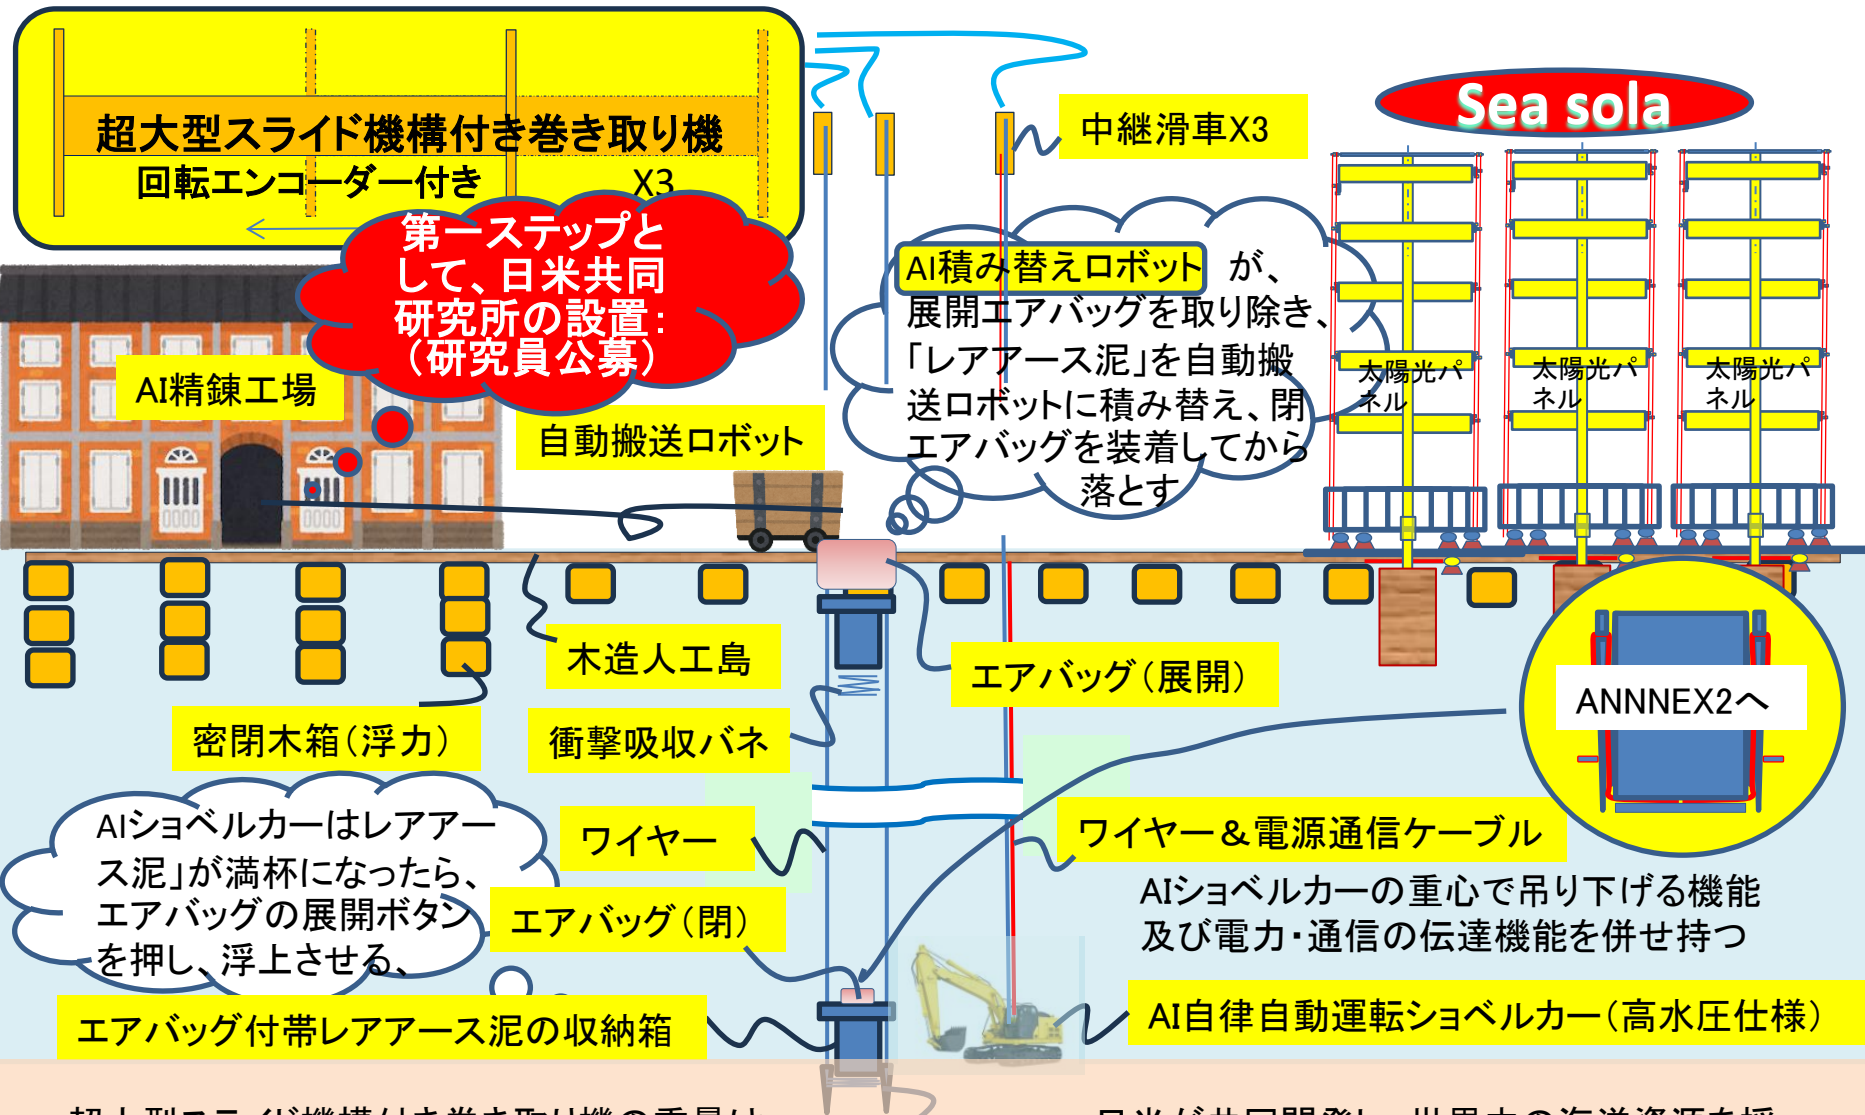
超大型スライド機構付き巻き取り機
回転エンコーダー付き X3

第一ステップとして、日米共同研究所の設置：（研究員公募）

中継滑車X3

Sea sola

AI積み替えロボット が、展開エアバッグを取り除き、「レアアース泥」を自動搬送ロボットに積み替え、閉エアバッグを装着してから落とす

太陽光パネル

太陽光パネル

太陽光パネル

AI精錬工場

自動搬送ロボット

木造人工島

エアバッグ（展開）

ANNNEX2へ

密閉木箱（浮力）

衝撃吸収バネ

AIショベルカーはレアアース泥」が満杯になったら、エアバッグの展開ボタンを押し、浮上させる、

ワイヤー

ワイヤー＆電源通信ケーブル

AIショベルカーの重心で吊り下げる機能及び電力・通信の伝達機能を併せ持つ

エアバッグ（閉）

エアバッグ付帯レアアース泥の収納箱

AI自律自動運転ショベルカー（高水圧仕様）

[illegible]